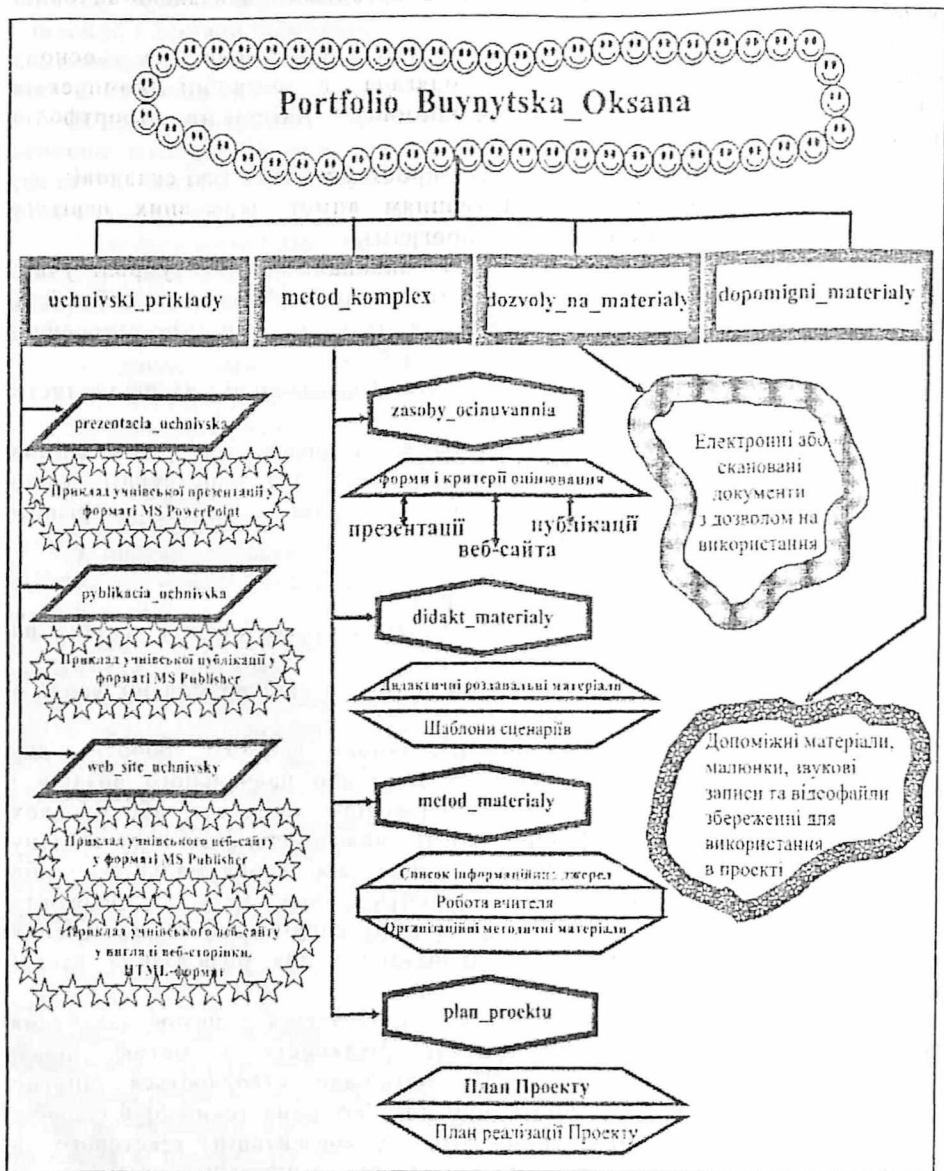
Portfolio_Buynytska_Oksana

uchnivski_priklady

metod_komplex

dozvoly_na_materialy

dopomigni_materialy

prezentacia_uchnivska

Приклад учнівської презентації у форматі MS PowerPoint

pyblikacia_uchnivska

Приклад учнівської публікації у форматі MS Publisher

web_site_uchnivsky

Приклад учнівського веб-сайту у форматі MS Publisher

Приклад учнівського веб-сайту у вигляді веб-сторінки, HTML-формат

zasoby_ocinuvannia

форми і критерії оцінювання

презентації

веб-сайта

публікації

didakt_materialy

Дидактичні роздавальні матеріали

Шаблони сценаріїв

metod_materialy

Список інформаційних джерел

Робота вчителя

Організаційні методичні матеріали

plan_proektu

План Проекту

План реалізації Проекту

Електронні або скановані документи з дозволом на використання

Допоміжні матеріали, малюнки, звукові записи та відеофайли збережені для використання в проекті